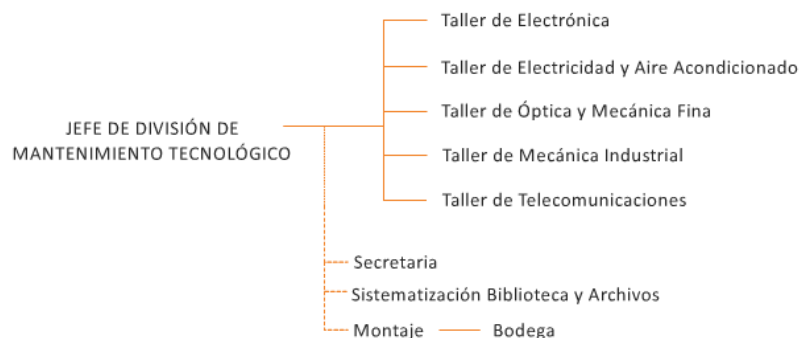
JEFE DE DIVISIÓN DE MANTENIMIENTO TECNOLÓGICO

Taller de Electrónica

Taller de Electricidad y Aire Acondicionado

Taller de Óptica y Mecánica Fina

Taller de Mecánica Industrial

Taller de Telecomunicaciones

Secretaria

Sistematización Biblioteca y Archivos

Montaje

Bodega